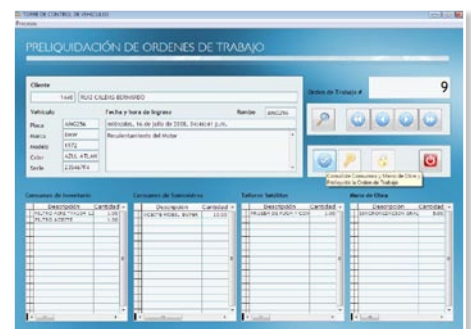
TORRE DE CONTROL DE VEHICULOS
Proceso

PRELIQUIDACIÓN DE ORDENES DE TRABAJO

Cliente
1445 | RUIZ CALDAS BERNARDO

Orden de Trabajo # 9

Vehiculo
Placa ANG256
Marca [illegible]
Modelo 1972
Color AZUL ATLAN
Serie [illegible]

Fecha y hora de Ingreso
miércoles, 16 de julio de 2008, 04:00:41 p.m.
Placa ANG256
Recubrimiento del Motor

Consolidar Consumos y Mano de Obra y Prelquidar la Orden de Trabajo

Consumo de Inventario
| Descripción | Cantidad |
|---|---|
| FILTRO AIRE TOYOTA L2 | 1.00 |
| FILTRO ACEITE | 1.00 |

Consumo de Suministros
| Descripción | Cantidad |
|---|---|
| ACEITE MOBIL SUPER | 10.00 |

Talleres Satélites
| Descripción | Cantidad |
|---|---|
| PRUEBA DE RUIDO Y COM | 1.00 |

Mano de Obra
| Descripción | Cantidad |
|---|---|
| SINCRONIZACION GRAL | 8.00 |